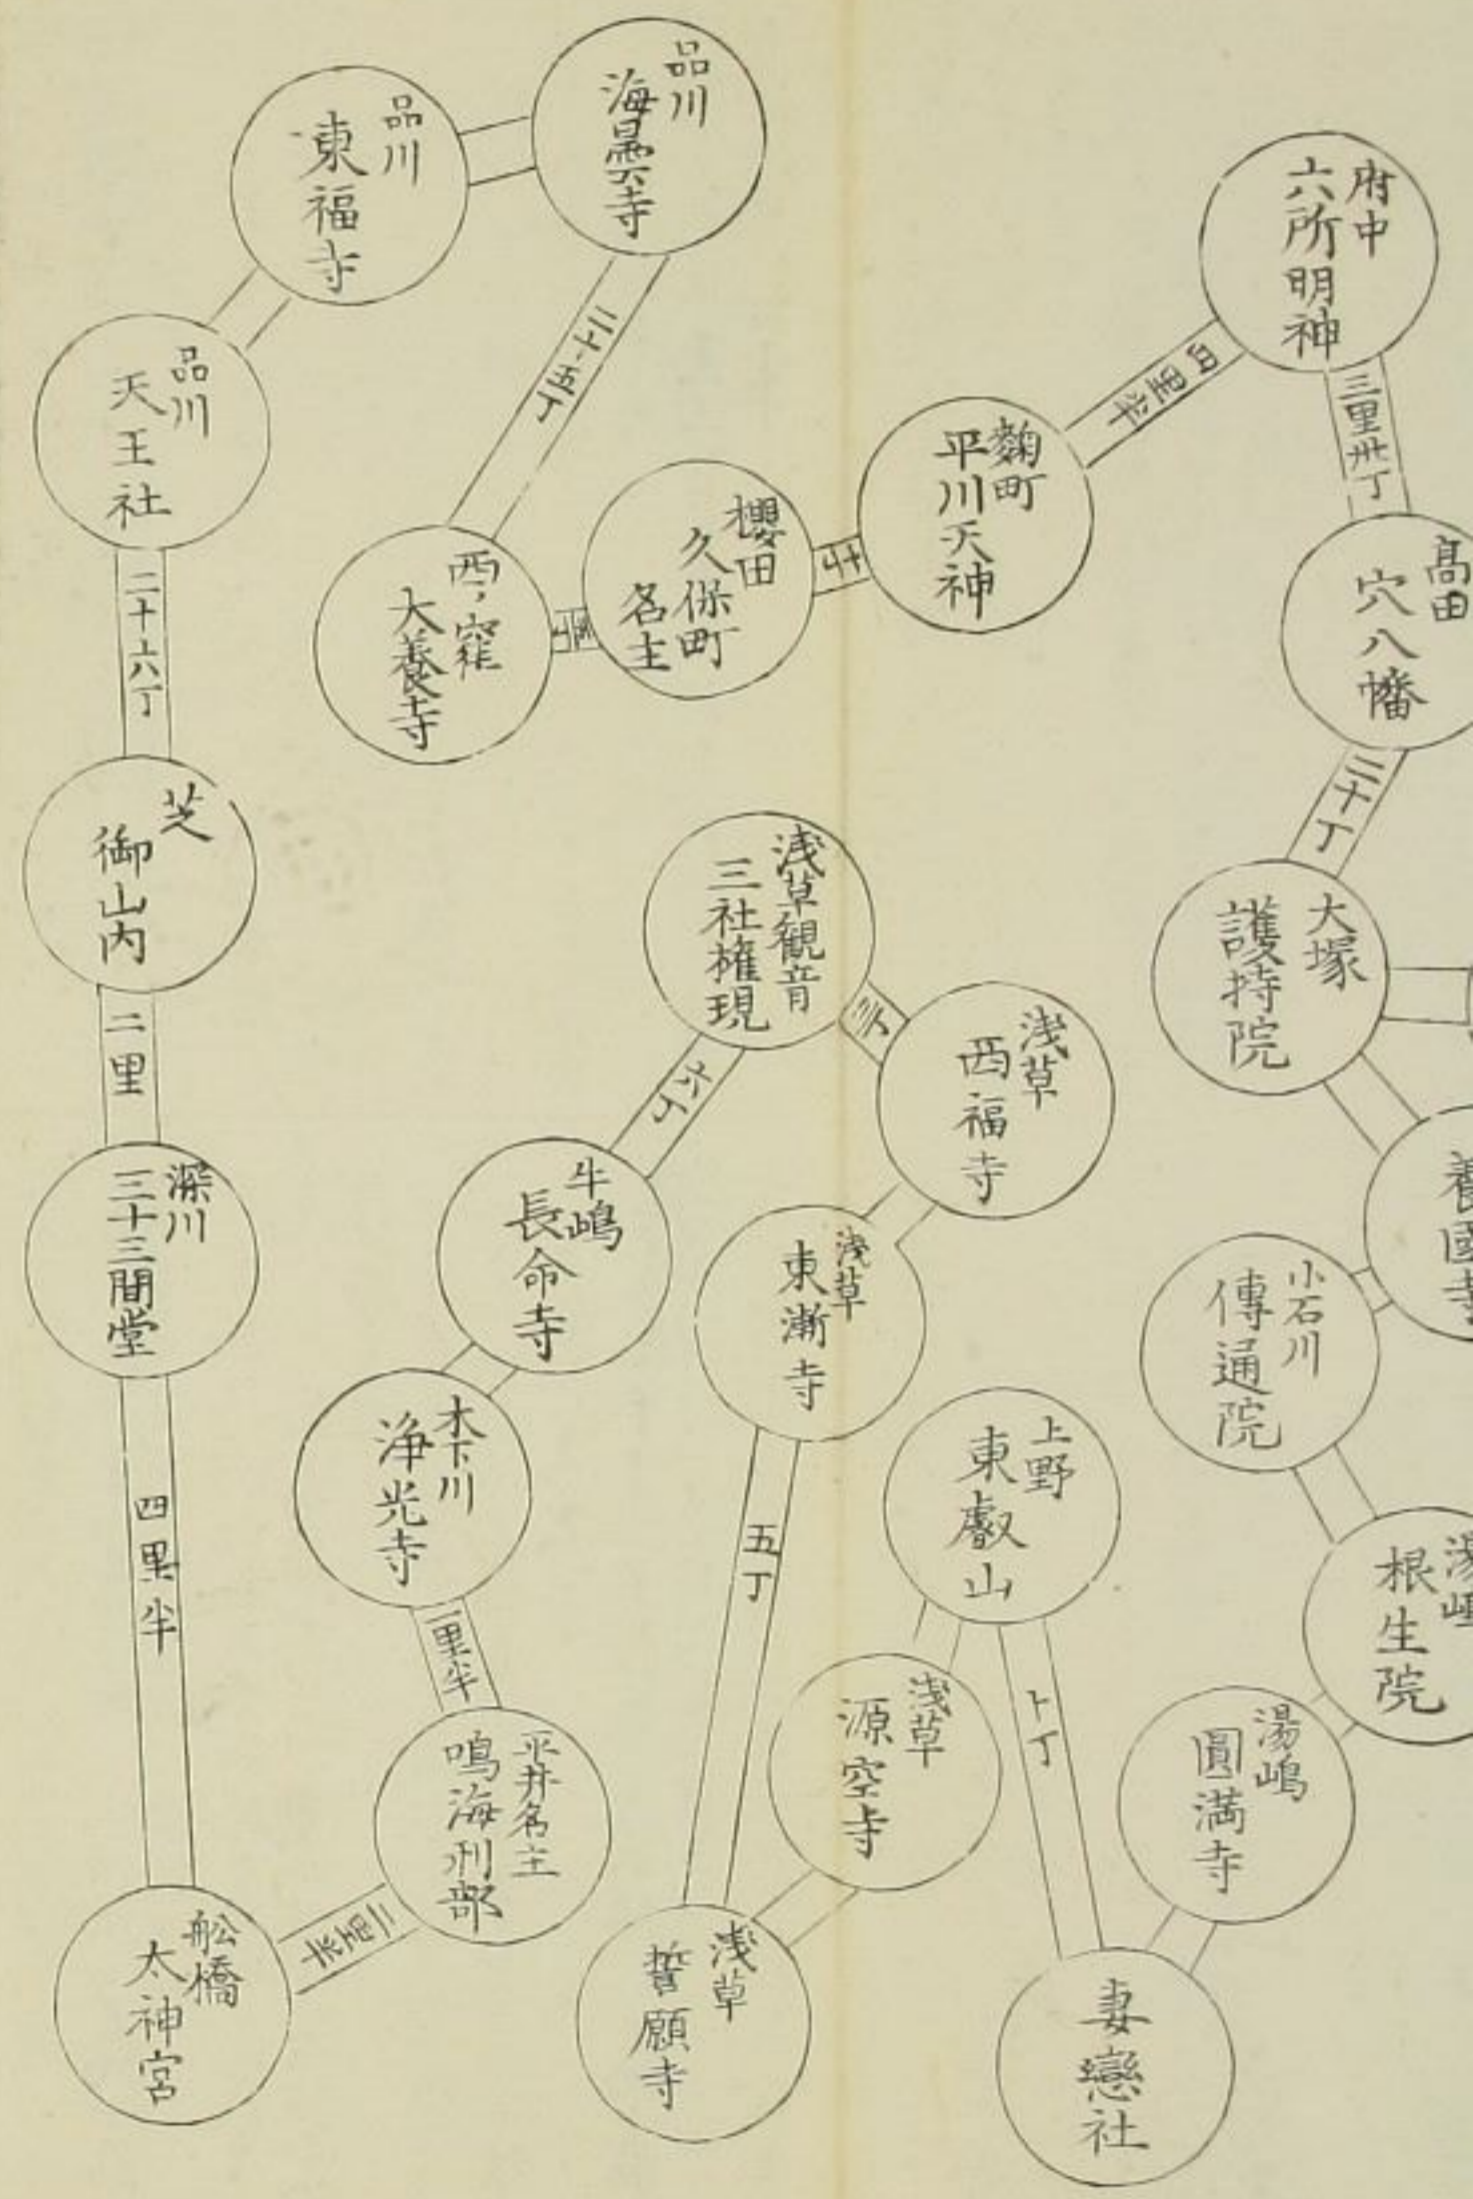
品川
東福寺

品川
海晏寺

府中
六所明神

品川
天王社

日里半

三里卅丁

麹町
平川天神

櫻田
久保町
名主

高田
穴八幡

西ノ窪
大養寺

二十五丁

二十六丁

芝
御山内

二十丁

二里

浅草観音
三社権現

浅草
西福寺

大塚
護持院

六丁

深川
三十三間堂

牛嶋
長命寺

浅草
東漸寺

小石川
傳通院

木下川
浄光寺

上野
東叡山

湯嶋
根生院

四里半

五丁

一里半

浅草
源空寺

十丁

湯嶋
圓満寺

平井名主
鳴海刑部

船橋
太神宮

三里半

浅草
誓願寺

妻戀社